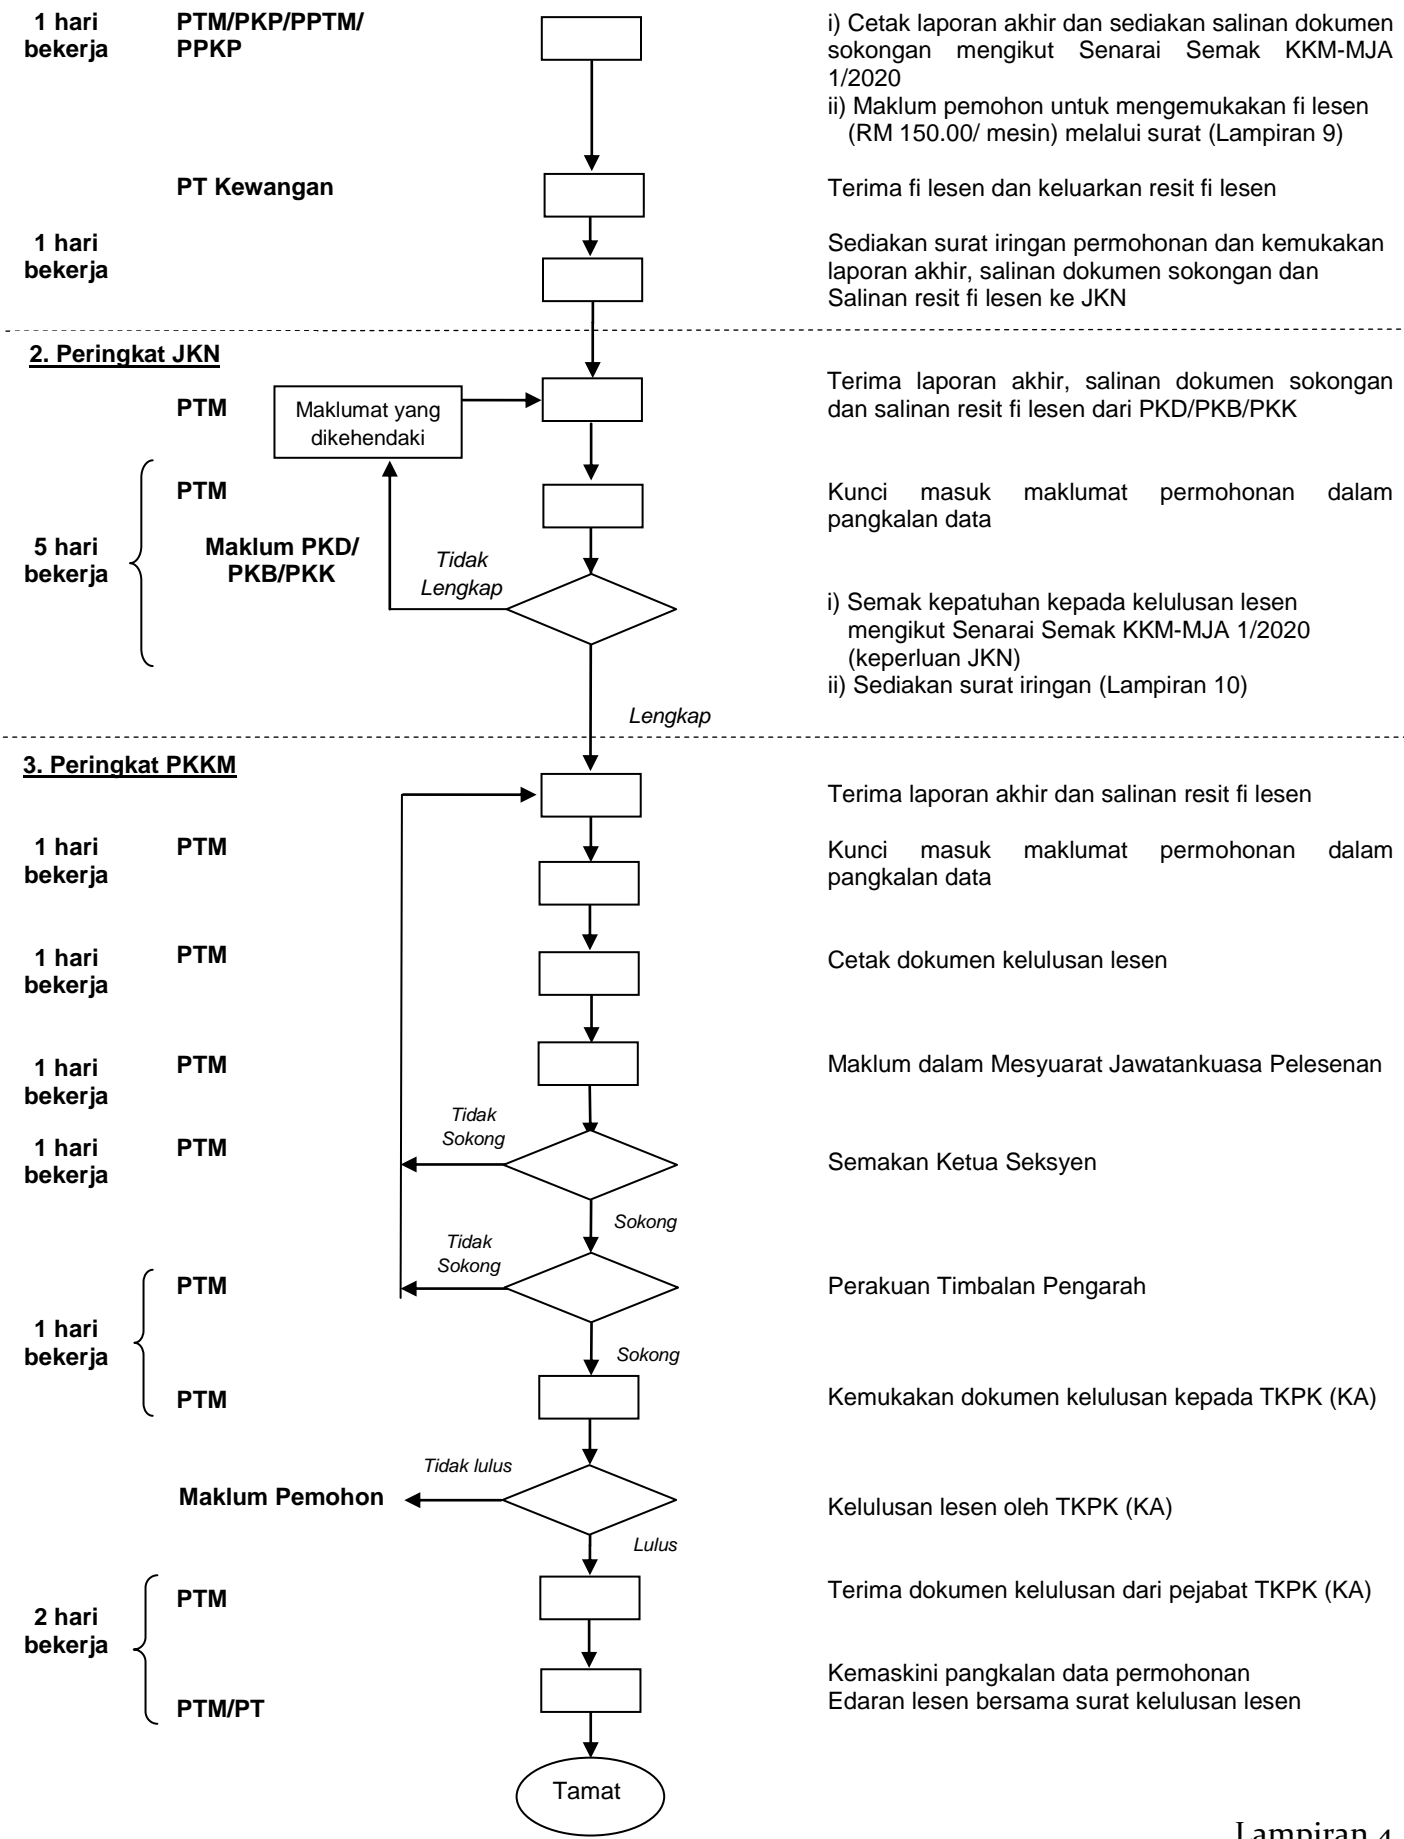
1 hari bekerja
PTM/PKP/PPTM/ PPKP
i) Cetak laporan akhir dan sediakan salinan dokumen sokongan mengikut Senarai Semak KKM-MJA 1/2020
ii) Maklum pemohon untuk mengemukakan fi lesen (RM 150.00/ mesin) melalui surat (Lampiran 9)

PT Kewangan
Terima fi lesen dan keluarkan resit fi lesen

1 hari bekerja
Sediakan surat iringan permohonan dan kemukakan laporan akhir, salinan dokumen sokongan dan Salinan resit fi lesen ke JKN

2. Peringkat JKN

PTM
Maklumat yang dikehendaki
Terima laporan akhir, salinan dokumen sokongan dan salinan resit fi lesen dari PKD/PKB/PKK

PTM
Kunci masuk maklumat permohonan dalam pangkalan data

5 hari bekerja
Maklum PKD/ PKB/PKK
Tidak Lengkap
i) Semak kepatuhan kepada kelulusan lesen mengikut Senarai Semak KKM-MJA 1/2020 (keperluan JKN)
ii) Sediakan surat iringan (Lampiran 10)

Lengkap

3. Peringkat PKKM
Terima laporan akhir dan salinan resit fi lesen

1 hari bekerja
PTM
Kunci masuk maklumat permohonan dalam pangkalan data

1 hari bekerja
PTM
Cetak dokumen kelulusan lesen

1 hari bekerja
PTM
Maklum dalam Mesyuarat Jawatankuasa Pelesenan

Tidak Sokong
1 hari bekerja
PTM
Semakan Ketua Seksyen

Sokong

Tidak Sokong
PTM
Perakuan Timbalan Pengarah

1 hari bekerja
Sokong

PTM
Kemukakan dokumen kelulusan kepada TKPK (KA)

Tidak lulus
Maklum Pemohon
Kelulusan lesen oleh TKPK (KA)
Lulus

PTM
Terima dokumen kelulusan dari pejabat TKPK (KA)

2 hari bekerja

PTM/PT
Kemaskini pangkalan data permohonan
Edaran lesen bersama surat kelulusan lesen

Tamat

Lampiran 4